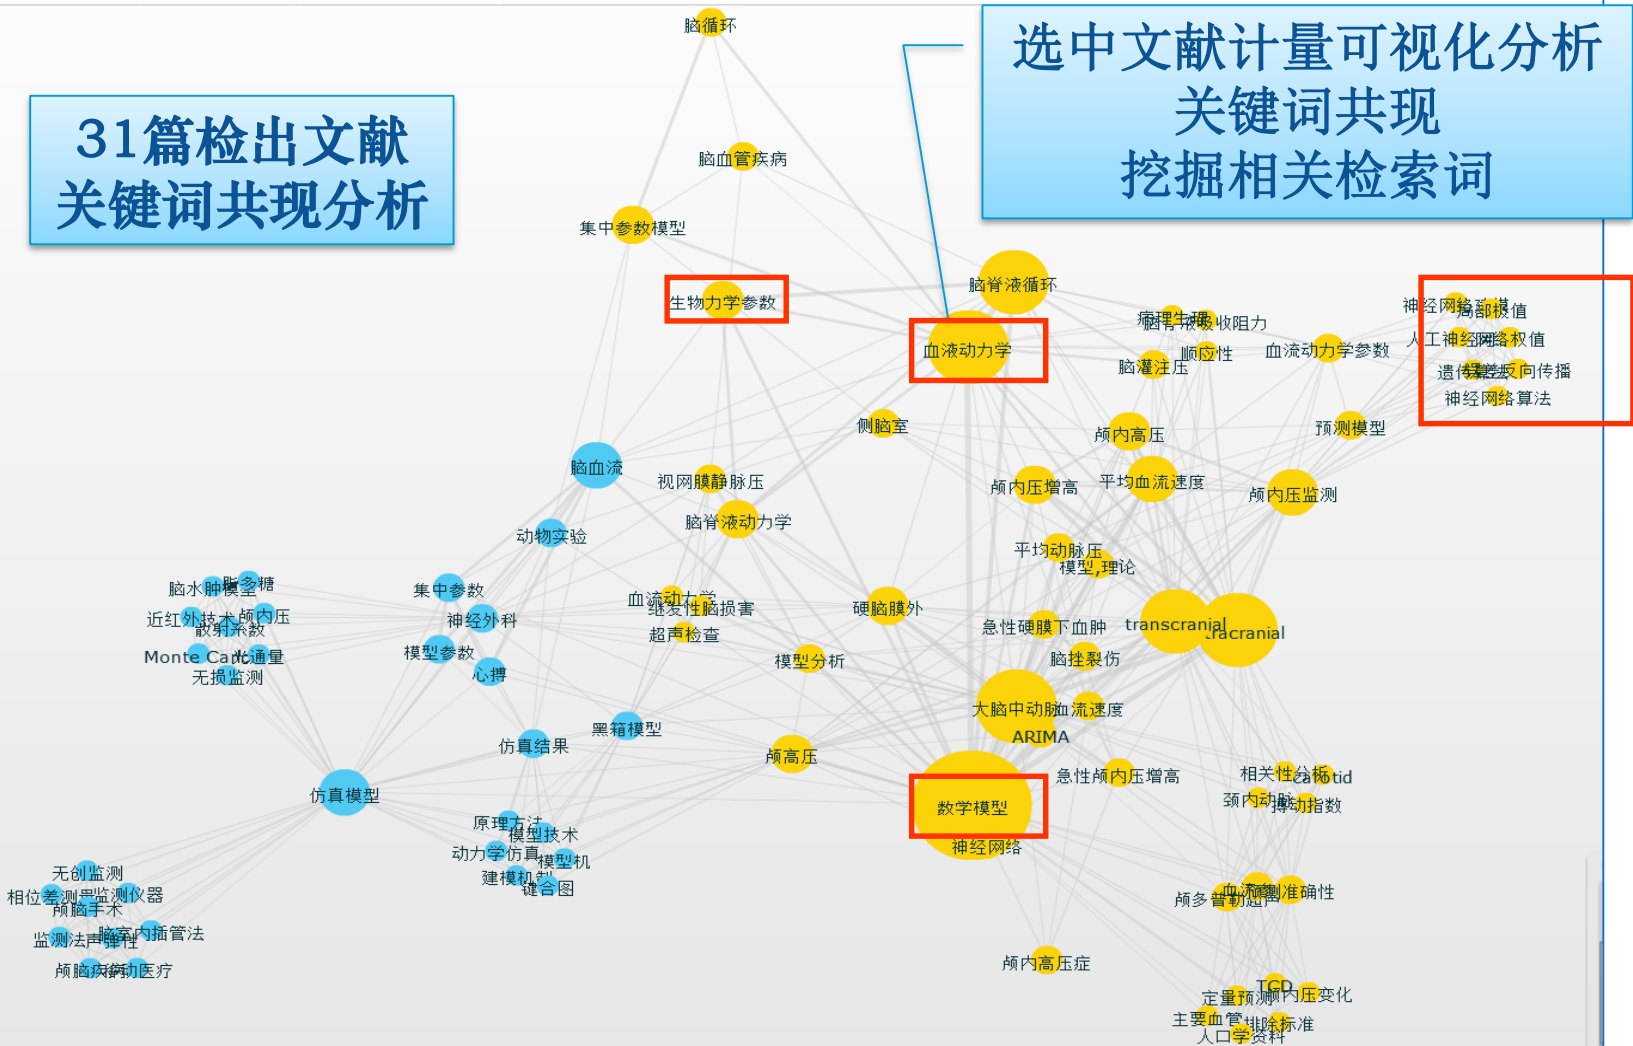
选中文献计量可视化分析
关键词共现
挖掘相关检索词

31篇检出文献
关键词共现分析

脑循环
脑血管疾病
集中参数模型
生物力学参数
脑脊液循环
血液动力学
病理生理
脑脊液吸收阻力
脑灌注压
顺应性
血流动力学参数
神经网络算法
局部极值
人工神经网络
权值
遗传算法
反向传播
神经网络算法
侧脑室
颅内高压
预测模型
脑血流
视网膜静脉压
颅内压增高
平均血流速度
颅内压监测
脑脊液动力学
动物实验
平均动脉压
模型,理论
脑水肿
模型
脑念糖
集中参数
血流动力学
继发性脑损害
硬脑膜外
近红外技术
颅内压
散射系数
神经外科
超声检查
急性硬膜下血肿
transcranial
intracranial
Monte Carlo
光通量
模型参数
模型分析
脑挫裂伤
无损监测
心搏
大脑中动脉
血流速度
ARIMA
黑箱模型
仿真结果
颅高压
仿真模型
数学模型
急性颅内压增高
相关性分析
carotid
颈内动脉
搏动指数
原理方法
模型技术
神经网络
动力学仿真
模型机
建模机制
链合图
无创监测
相位差
测量
监测仪器
颅脑手术
脑室内插管法
监测法
声弹性
颅脑疾病
移动医疗
颅多普勒超声
血流
预测准确性
颅内高压症
TCD
定量预测
颅内压变化
主要血管
排除标准
人口学资料